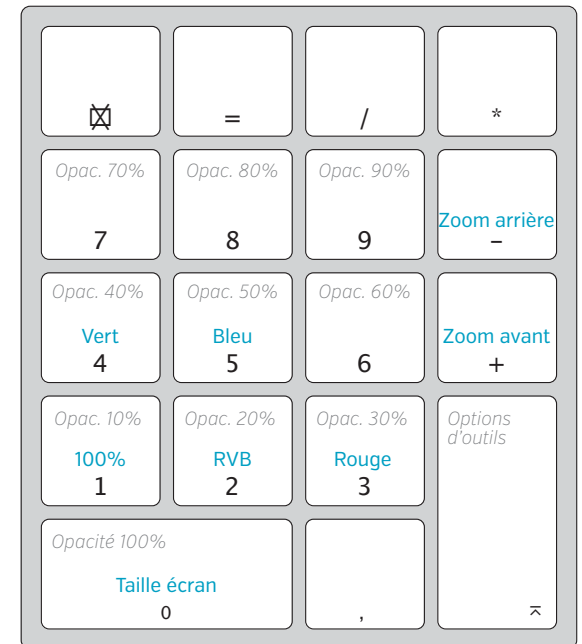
| | | | |
|---|---|---|---|
| ⌧ | = | / | * |
| Opac. 70% 7 | Opac. 80% 8 | Opac. 90% 9 | Zoom arrière − |
| Opac. 40% Vert 4 | Opac. 50% Bleu 5 | Opac. 60% 6 | Zoom avant + |
| Opac. 10% 100% 1 | Opac. 20% RVB 2 | Opac. 30% Rouge 3 | Options d'outils ⌅ |
| Opacité 100% Taille écran 0 | | , | |